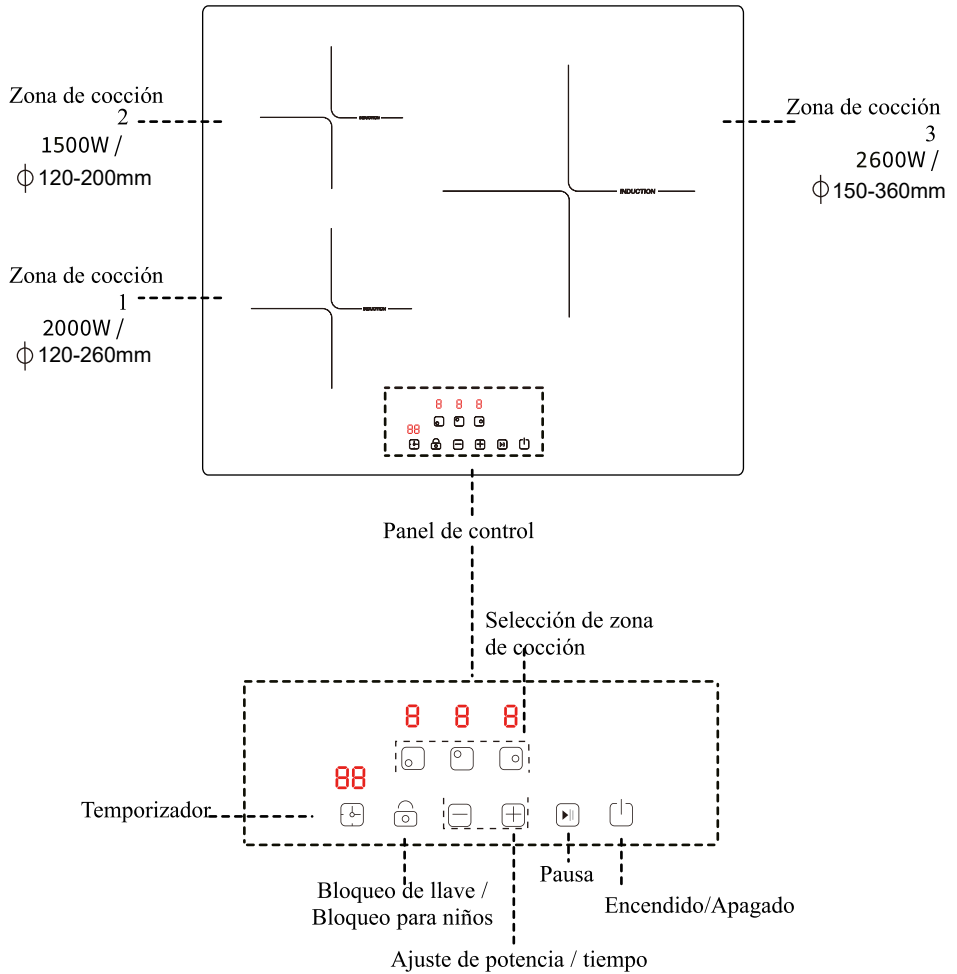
Zona de cocción 2
1500W /
$\phi$ 120-200mm

INDUCTION

Zona de cocción 3
2600W /
$\phi$ 150-360mm

INDUCTION

Zona de cocción 1
2000W /
$\phi$ 120-260mm

INDUCTION

8 8 8
88

Panel de control

Selección de zona de cocción

8 8 8
88

Temporizador

Bloqueo de llave / Bloqueo para niños

Pausa

Encendido/Apagado

Ajuste de potencia / tiempo